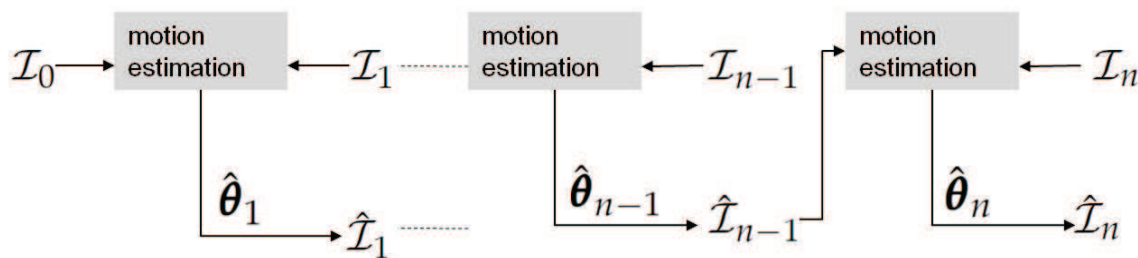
$\mathcal{I}_0$ motion estimation $\mathcal{I}_1$ motion estimation $\mathcal{I}_{n-1}$ motion estimation $\mathcal{I}_n$

$\hat{\boldsymbol{\theta}}_1$ $\hat{\mathcal{I}}_1$ $\hat{\boldsymbol{\theta}}_{n-1}$ $\hat{\mathcal{I}}_{n-1}$ $\hat{\boldsymbol{\theta}}_n$ $\hat{\mathcal{I}}_n$